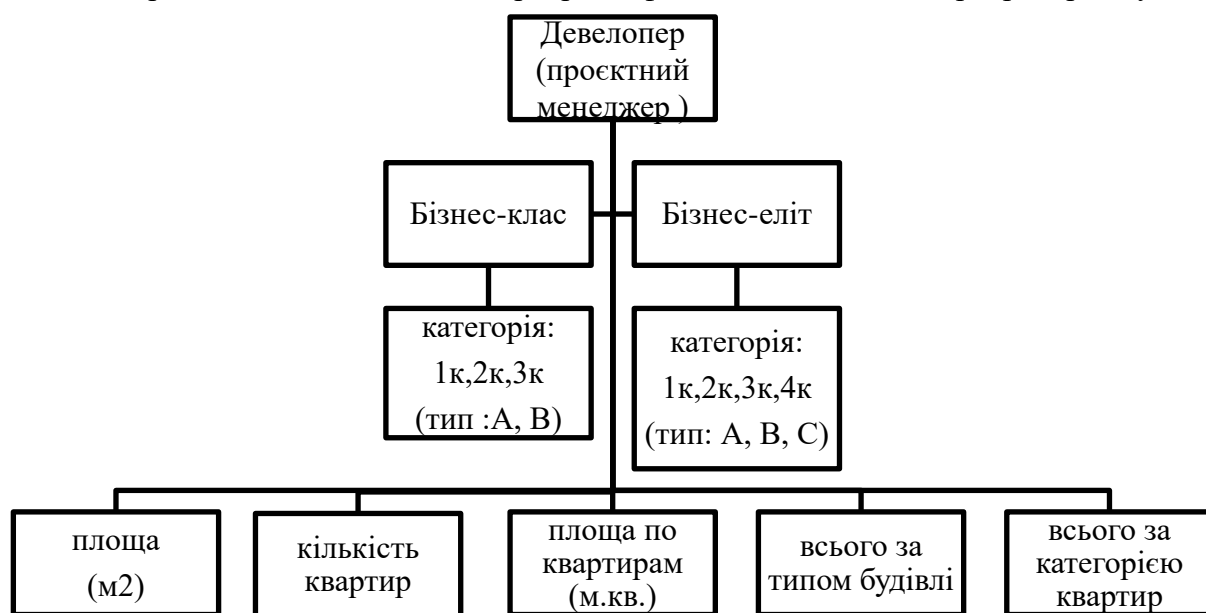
Девелопер (проєктний менеджер )

Бізнес-клас

Бізнес-еліт

категорія: 1к,2к,3к (тип :А, В)

категорія: 1к,2к,3к,4к (тип: А, В, С)

площа (м2)

кількість квартир

площа по квартирам (м.кв.)

всього за типом будівлі

всього за категорією квартир